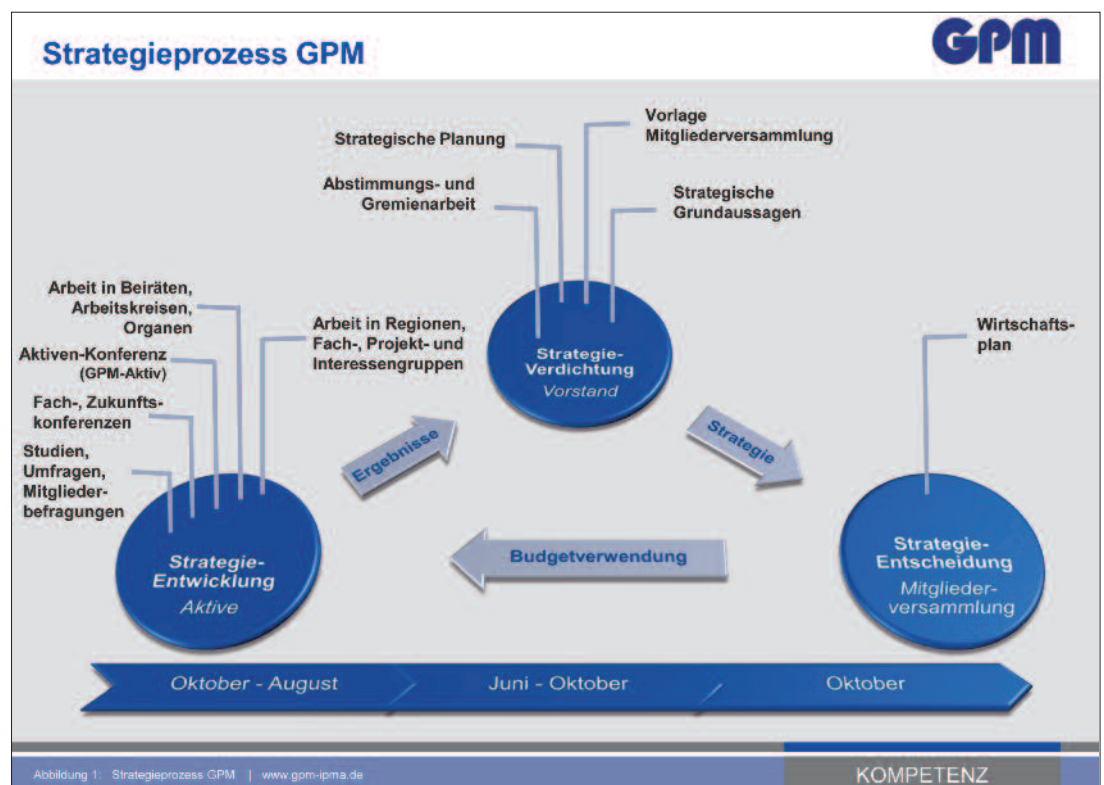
Strategieprozess GPM

GPM

Strategische Planung

Vorlage Mitgliederversammlung

Abstimmungs- und Gremienarbeit

Strategische Grundaussagen

Arbeit in Beiräten, Arbeitskreisen, Organen

Aktiven-Konferenz (GPM-Aktiv)

Fach-, Zukunftskonferenzen

Studien, Umfragen, Mitgliederbefragungen

Arbeit in Regionen, Fach-, Projekt- und Interessengruppen

Strategie-Verdichtung
Vorstand

Wirtschaftsplan

Ergebnisse

Strategie

Strategie-Entwicklung
Aktive

Budgetverwendung

Strategie-Entscheidung
Mitgliederversammlung

Oktober - August

Juni - Oktober

Oktober

Abbildung 1: Strategieprozess GPM | www.gpm-ipma.de

KOMPETENZ